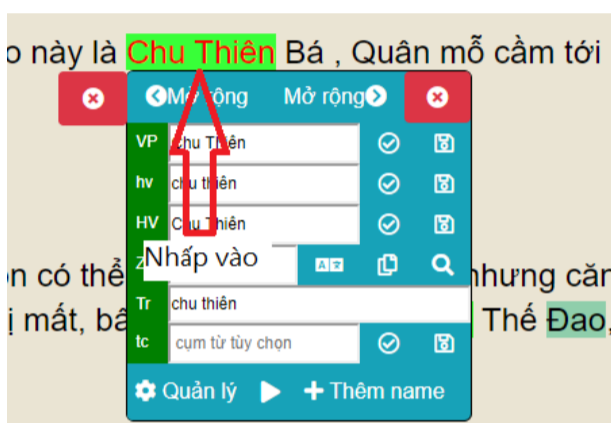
o này là Chu Thiên Bá , Quân mỗ cầm tới

Mở rộng Mở rộng

VP chu Thiên
hv chu thiên
HV Chu Thiên
Z Nhấp vào
Tr chu thiên
tc cụm từ tùy chọn

Quản lý Thêm name

on có thể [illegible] nhưng căn
ị mất, bấ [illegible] Thế Đao,